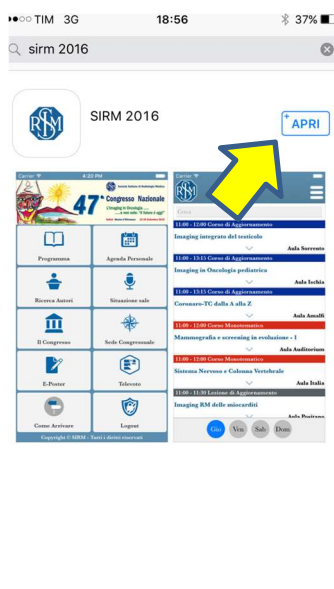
•○○○ TIM 3G 18:56 37%

sirm 2016

SIRM 2016

APRI

Carrier 4:20 PM

47° Congresso Nazionale

Programma
Agenda Personale
Ricerca Autori
Situazione sale
Il Congresso
Sede Congressuale
E-Poster
Televoto
Come Arrivare
Logout

Copyright © SIRM - Tutti i diritti riservati

Carrier 4:20 PM

Cerca

11:00 - 12:00 Corso di Aggiornamento
Imaging integrato del testicolo
Aula Sorrento
11:00 - 13:15 Corso di Aggiornamento
Imaging in Oncologia pediatrica
Aula Ischia
11:00 - 12:30 Corso di Aggiornamento
Coronaro-TC dalla A alla Z
Aula Amalfi
11:00 - 13:00 Corso Monotematico
Mammografia e screening in evoluzione - 1
Aula Auditorium
11:00 - 12:00 Corso Monotematico
Sistema Nervoso e Colonna Vertebrale
Aula Italia
11:00 - 11:30 Lezione di Aggiornamento
Imaging RM delle miocarditi
Aula Positano

Gio Ven Sab Dom